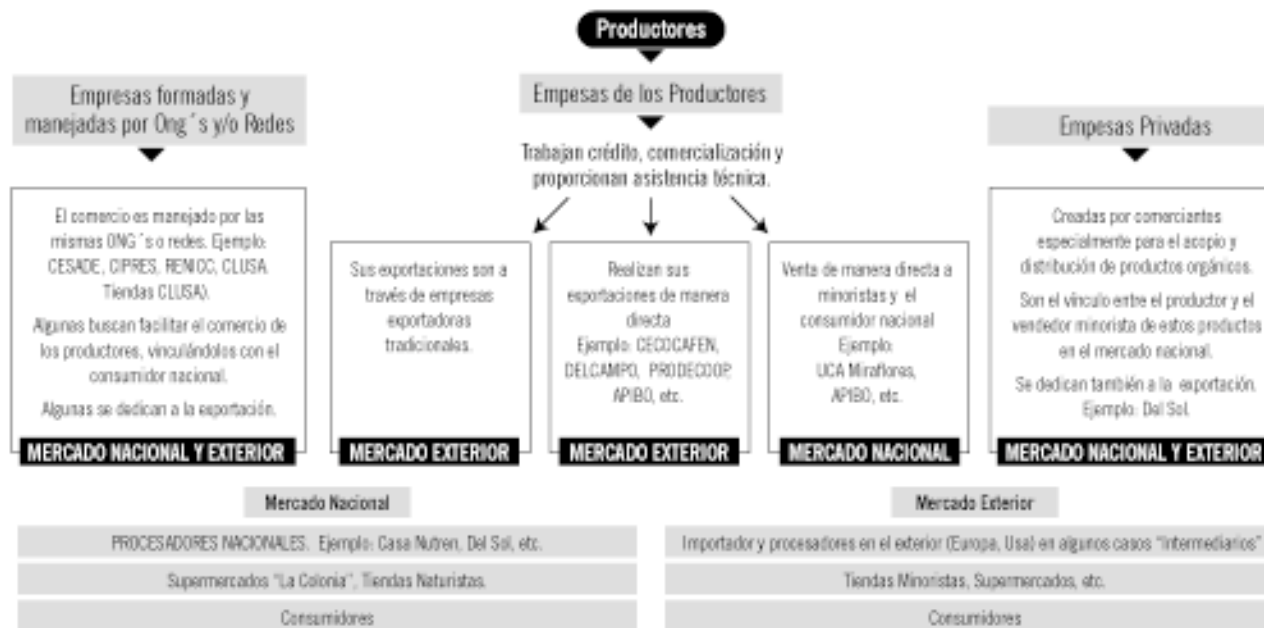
Productores

Empresas formadas y manejadas por Ong´s y/o Redes

Empesas de los Productores

Empesas Privadas

Trabajan crédito, comercialización y proporcionan asistencia técnica.

El comercio es manejado por las mismas ONG´s o redes. Ejemplo: CESADE, CIPRES, RENICC, CLUSA. Tiendas CLUSA).

Algunas buscan facilitar el comercio de los productores, vinculándolos con el consumidor nacional.

Algunas se dedican a la exportación.

MERCADO NACIONAL Y EXTERIOR

Sus exportaciones son a través de empresas exportadoras tradicionales.

MERCADO EXTERIOR

Realizan sus exportaciones de manera directa Ejemplo: CECOCAFEN, DELCAMPO, PRODECOOP, APIBO, etc.

MERCADO EXTERIOR

Venta de manera directa a minoristas y el consumidor nacional Ejemplo: UCA Miraflores, APIBO, etc.

MERCADO NACIONAL

Creadas por comerciantes especialmente para el acopio y distribución de productos orgánicos.

Son el vínculo entre el productor y el vendedor minorista de estos productos en el mercado nacional.

Se dedican también a la exportación. Ejemplo: Del Sol.

MERCADO NACIONAL Y EXTERIOR

Mercado Nacional

PROCESADORES NACIONALES. Ejemplo: Casa Nutren, Del Sol, etc.

Supermercados "La Colonia", Tiendas Naturistas.

Consumidores

Mercado Exterior

Importador y procesadores en el exterior (Europa, Usa) en algunos casos "Intermediarios"

Tiendas Minoristas, Supermercados, etc.

Consumidores